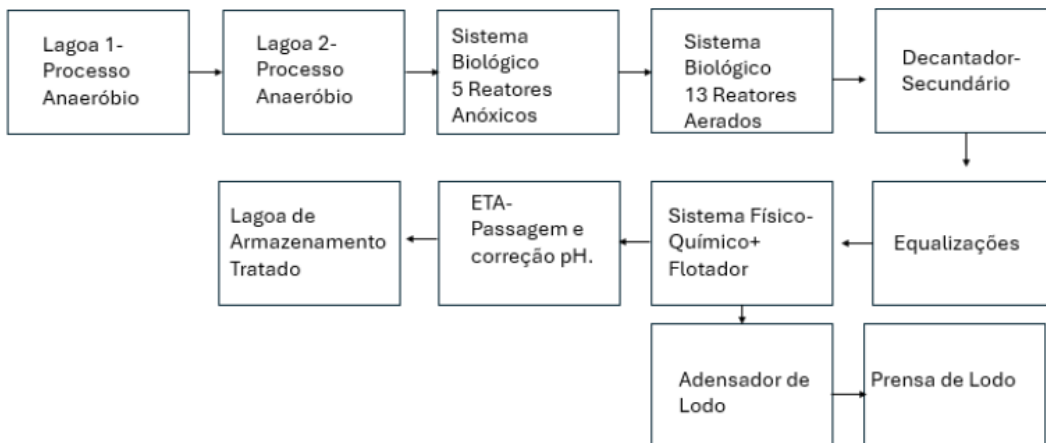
Lagoa 1- Processo Anaeróbio

Lagoa 2- Processo Anaeróbio

Sistema Biológico 5 Reatores Anóxicos

Sistema Biológico 13 Reatores Aerados

Decantador- Secundário

Equalizações

Sistema Físico- Químico+ Flotador

ETA- Passagem e correção pH.

Lagoa de Armazenamento Tratado

Adensador de Lodo

Prensa de Lodo